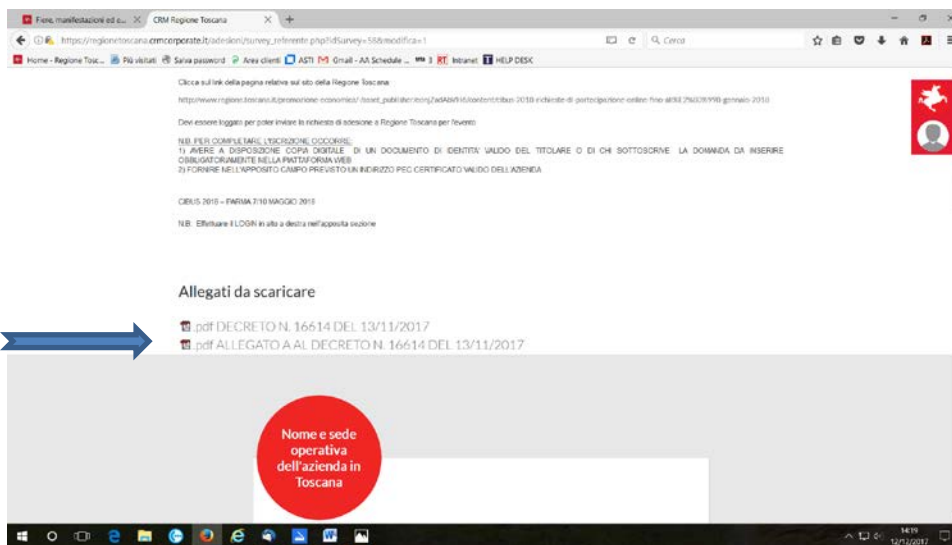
Fiere, manifestazioni ed e... CRM Regione Toscana

https://regionetoscana.crmcorporate.it/adesioni/survey_referente.php?idSurvey=55&modifica=1

Cerca

Home - Regione Tosc... Più visitati Salva password Area clienti ASTI Gmail - AA Schedule ... 3 RT Intranet HELP DESK

Clicca sul link della pagina relativa sul sito della Regione Toscana:

http://www.regione.toscana.it/promozione-economica/-/asset_publisher/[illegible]/content/cibus-2018-richieste-di-partecipazione-online-fino-al-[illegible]-gennaio-2018

Devi essere loggato per poter inviare la richiesta di adesione a Regione Toscana per l'evento

N.B. PER COMPLETARE L'ISCRIZIONE OCCORRE:
1) AVERE A DISPOSIZIONE COPIA DIGITALE DI UN DOCUMENTO DI IDENTITA' VALIDO DEL TITOLARE O DI CHI SOTTOSCRIVE LA DOMANDA DA INSERIRE OBBLIGATORIAMENTE NELLA PIATTAFORMA WEB
2) FORNIRE NELL'APPOSITO CAMPO PREVISTO UN INDIRIZZO PEC CERTIFICATO VALIDO DELL'AZIENDA

CIBUS 2018 – PARMA 7/10 MAGGIO 2018

N.B. Effettuare il LOGIN in alto a destra nell'apposita sezione

Allegati da scaricare

pdf DECRETO N. 16614 DEL 13/11/2017
pdf ALLEGATO A AL DECRETO N. 16614 DEL 13/11/2017

Nome e sede operativa dell'azienda in Toscana

14:19
12/12/2017